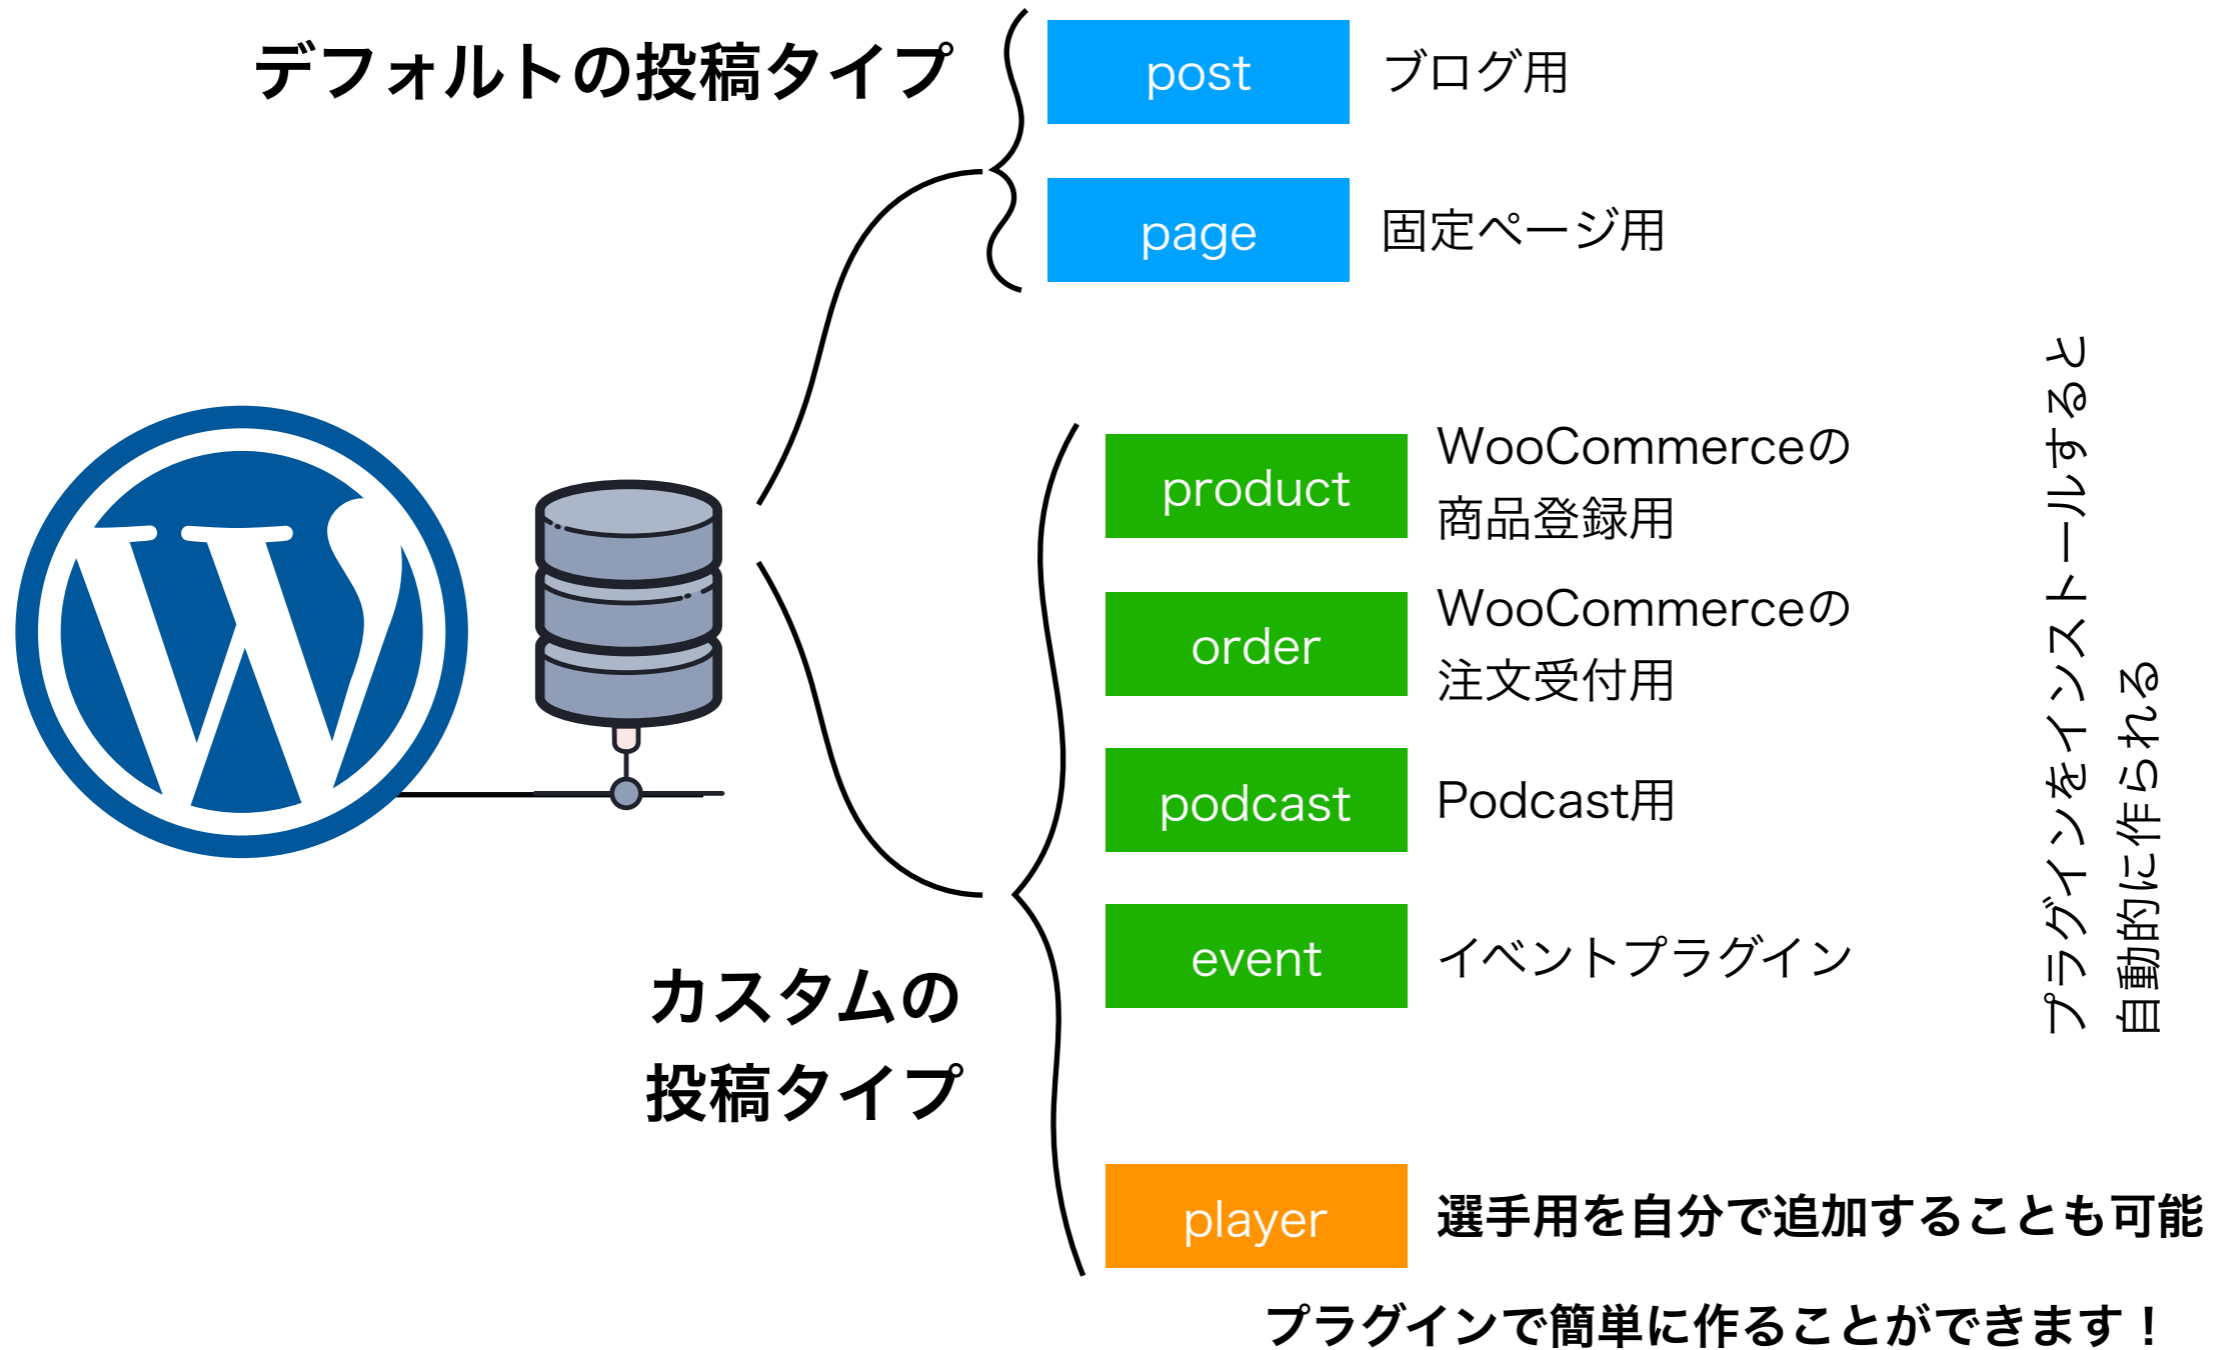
デフォルトの投稿タイプ

post ブログ用

page 固定ページ用

product WooCommerceの商品登録用

order WooCommerceの注文受付用

podcast Podcast用

event イベントプラグイン

プラグインをインストールすると自動的に作られる

カスタムの投稿タイプ

player 選手用を自分で追加することも可能

プラグインで簡単に作ることができます！